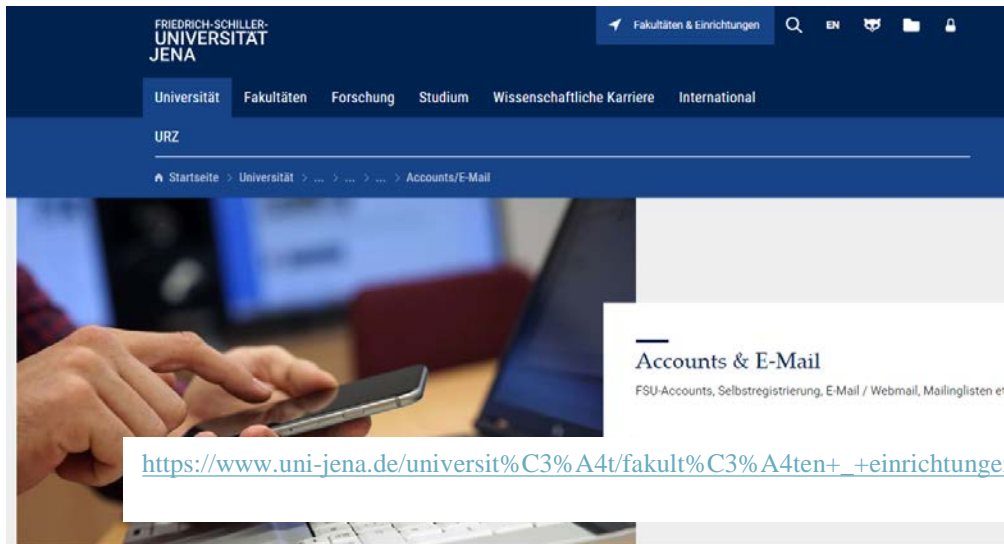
FRIEDRICH-SCHILLER-
UNIVERSITÄT
JENA

Fakultäten & Einrichtungen

EN

Universität Fakultäten Forschung Studium Wissenschaftliche Karriere International

URZ

Startseite > Universität > ... > ... > ... > Accounts/E-Mail

Accounts & E-Mail

FSU-Accounts, Selbstregistrierung, E-Mail / Webmail, Mailinglisten e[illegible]

https://www.uni-jena.de/universit%C3%A4t/fakult%C3%A4ten+_+einrichtunge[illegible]